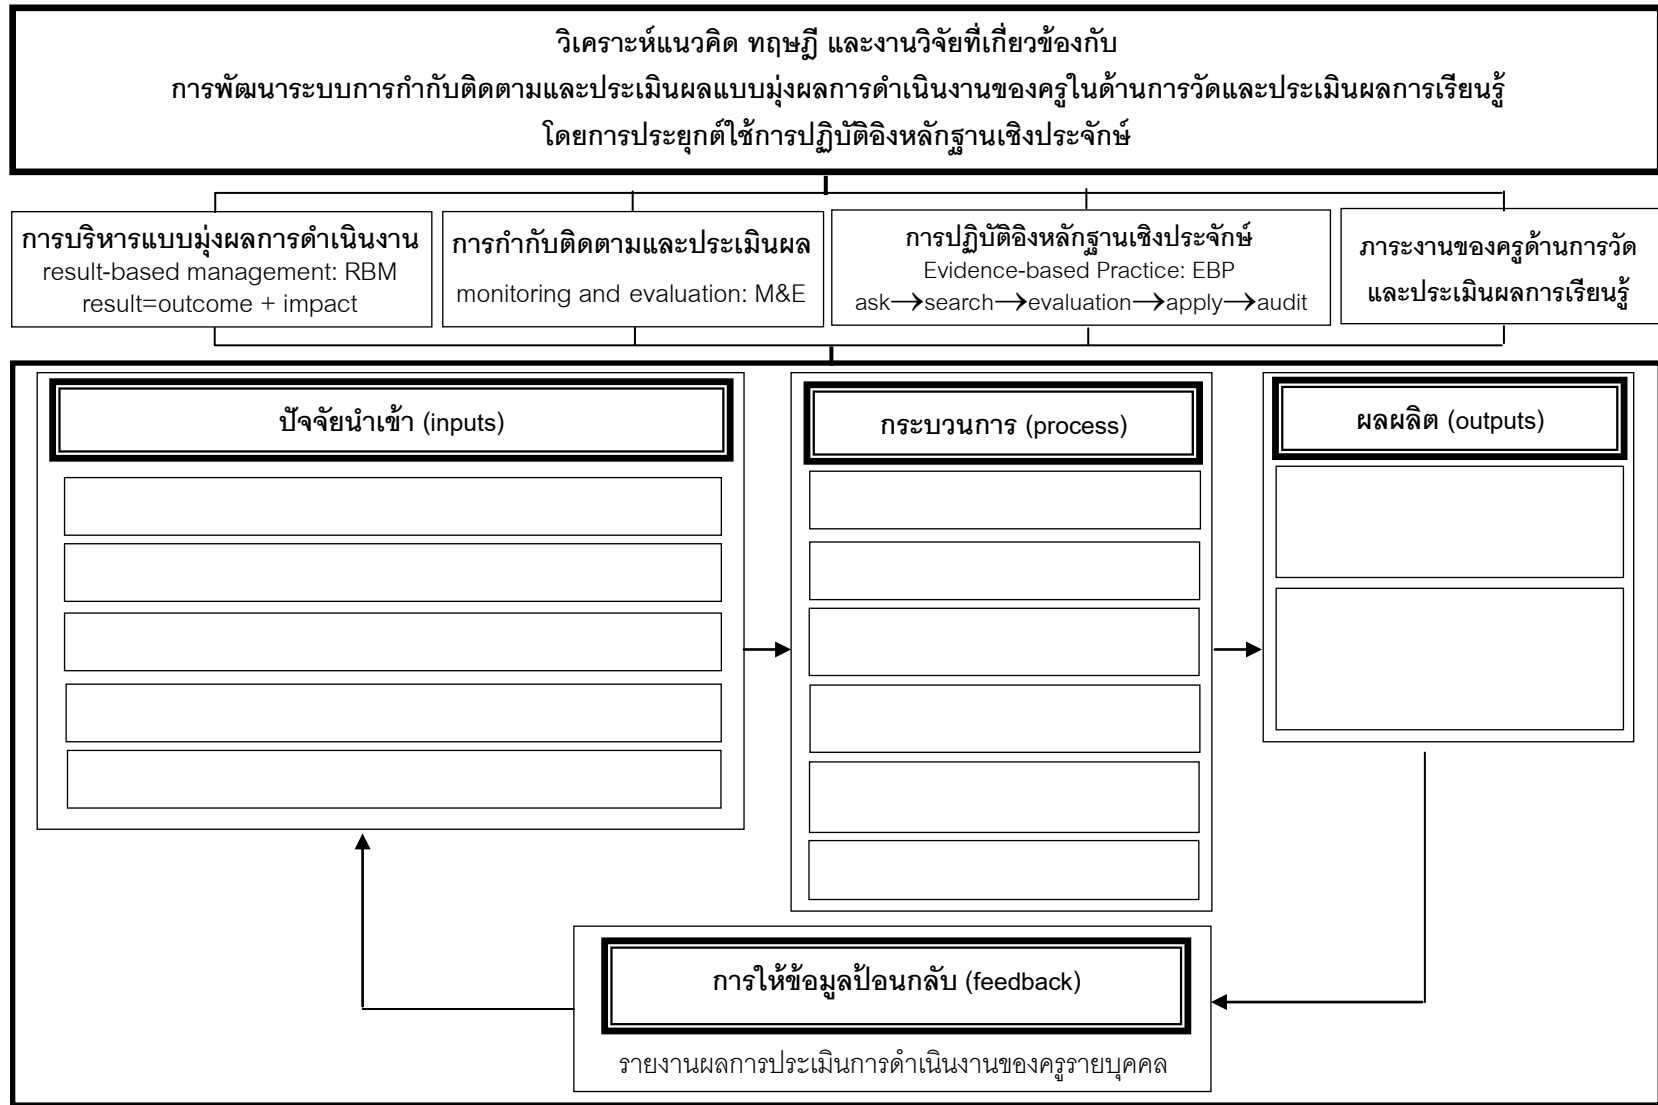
วิเคราะห์แนวคิด ทฤษฎี และงานวิจัยที่เกี่ยวข้องกับ
การพัฒนาระบบการกำกับติดตามและประเมินผลแบบมุ่งผลการดำเนินงานของครูในด้านการวัดและประเมินผลการเรียนรู้
โดยการประยุกต์ใช้การปฏิบัติอิงหลักฐานเชิงประจักษ์

การบริหารแบบมุ่งผลการดำเนินงาน
result-based management: RBM
result=outcome + impact

การกำกับติดตามและประเมินผล
monitoring and evaluation: M&E

การปฏิบัติอิงหลักฐานเชิงประจักษ์
Evidence-based Practice: EBP
ask⟶search⟶evaluation⟶apply⟶audit

ภาระงานของครูด้านการวัด
และประเมินผลการเรียนรู้

ปัจจัยนำเข้า (inputs)

กระบวนการ (process)

ผลผลิต (outputs)

การให้ข้อมูลป้อนกลับ (feedback)

รายงานผลการประเมินการดำเนินงานของครูรายบุคคล